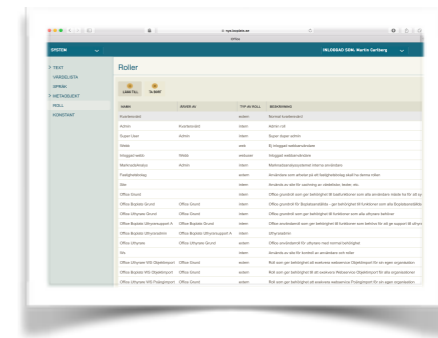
Roller

SYSTEM

INLOGGAD SOM: Martin Carlberg

TEXT
VÄRDELISTA
SPRÅK
METABJEKT
ROLL
KONSTANT

LÄGG TILL
TA BORT

| NAMN | ÄRVER AV | TYP AV ROLL | BESKRIVNING |
|---|---|---|---|
| Kundanvänd | | extern | Normal kundanvänd |
| Admin | Kundanvänd | intern | Admin roll |
| Super User | Admin | intern | Super duper admin |
| Webb | | extr | Ej inloggad webbanvändare |
| Inloggad webb | Webb | webuser | Inloggad webbanvändare |
| Medlemsbehöriga | Admin | intern | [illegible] |
| Fastighetsförvalt | | intern | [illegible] |
| Site | | intern | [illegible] |
| Office Grund | | intern | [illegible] |
| Office Bygdata Grund | Office Grund | intern | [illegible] |
| Office Uthyrare Grund | Office Grund | intern | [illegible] |
| Office Bygdata Uthyrarsupport A | Office Bygdata Grund | intern | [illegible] |
| Office Bygdata Uthyrarsdrift | Office Bygdata Uthyrarsupport A | intern | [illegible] |
| Office Uthyrare | Office Uthyrare Grund | extern | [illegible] |
| Bro | | intern | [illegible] |
| Office Bygdata WW Objektsupport | Office Grund | intern | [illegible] |
| Office Uthyrare WW Objektsupport | Office Grund | intern | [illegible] |
| Office Uthyrare WW Fastighetsupport | Office Grund | extern | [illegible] |